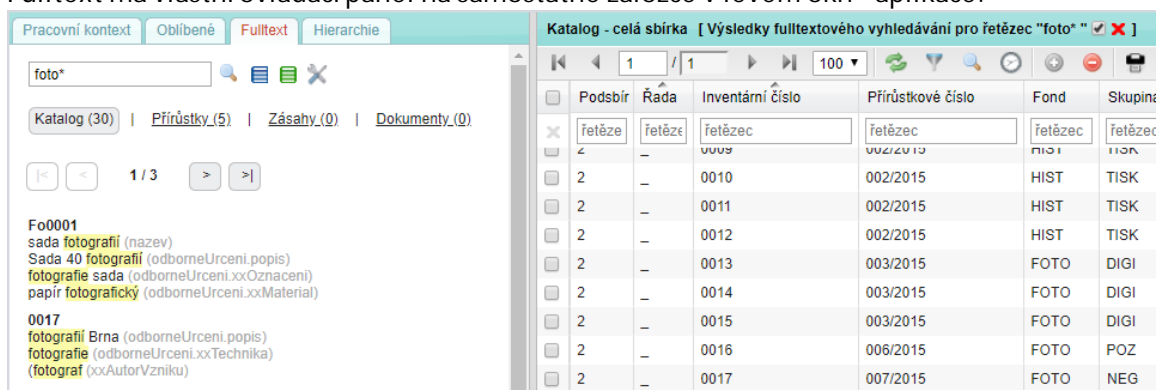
Fulltext má vlastní ovládací panel na samostatné záložce v levém okně aplikace.

Pracovní kontext | Oblíbené | Fulltext | Hierarchie

foto*

Katalog (30) | Přírůstky (5) | Zásahy (0) | Dokumenty (0)

|< < 1 / 3 > >|

Fo0001
sada fotografií (nazev)
Sada 40 fotografií (odborneUrceni.popis)
fotografie sada (odborneUrceni.xxOznaceni)
papír fotografický (odborneUrceni.xxMaterial)

0017
fotografií Brna (odborneUrceni.popis)
fotografie (odborneUrceni.xxTechnika)
(fotograf (xxAutorVzniku)

Katalog - celá sbírka [ Výsledky fulltextového vyhledávání pro řetězec "foto* " ]

1 / 1 100

| | Podsbír | Řada | Inventární číslo | Přírůstkové číslo | Fond | Skupina |
|---|---|---|---|---|---|---|
| | řetěze | řetěze | řetězec | řetězec | řetězec | řetězec |
| | 2 | _ | 0009 | 002/2015 | HIST | TISK |
| | 2 | _ | 0010 | 002/2015 | HIST | TISK |
| | 2 | _ | 0011 | 002/2015 | HIST | TISK |
| | 2 | _ | 0012 | 002/2015 | HIST | TISK |
| | 2 | _ | 0013 | 003/2015 | FOTO | DIGI |
| | 2 | _ | 0014 | 003/2015 | FOTO | DIGI |
| | 2 | _ | 0015 | 003/2015 | FOTO | DIGI |
| | 2 | _ | 0016 | 006/2015 | FOTO | POZ |
| | 2 | _ | 0017 | 007/2015 | FOTO | NEG |